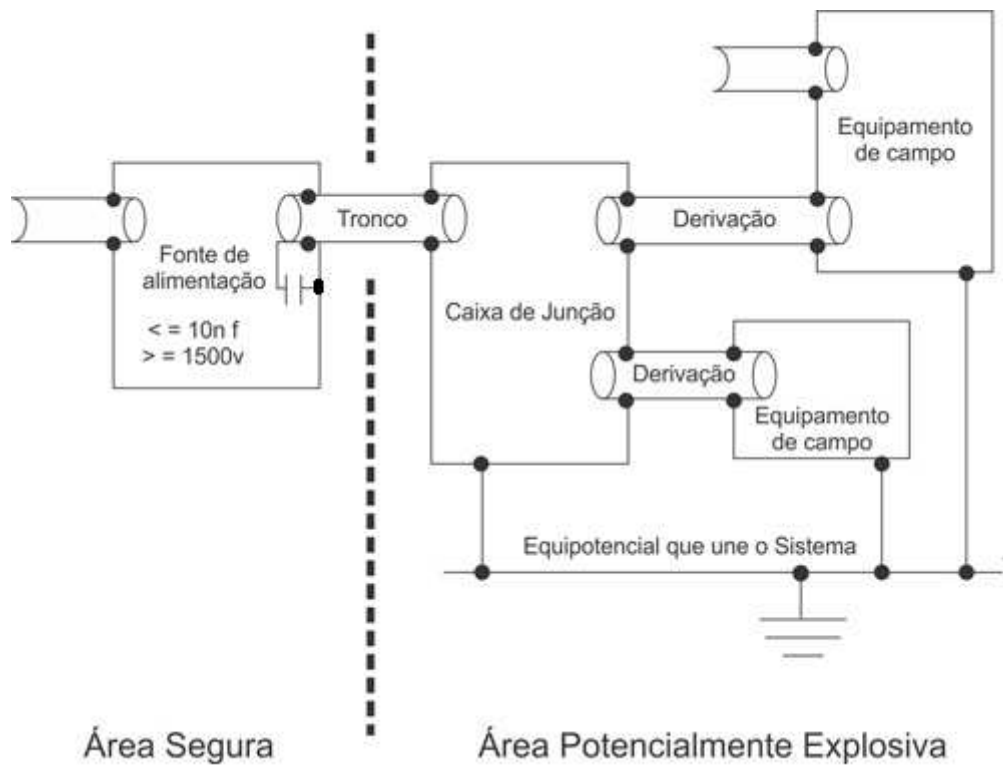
Equipamento de campo

Tronco

Derivação

Fonte de alimentação

< = 10n f
> = 1500v

Caixa de Junção

Derivação

Equipamento de campo

Equipotencial que une o Sistema

Área Segura

Área Potencialmente Explosiva